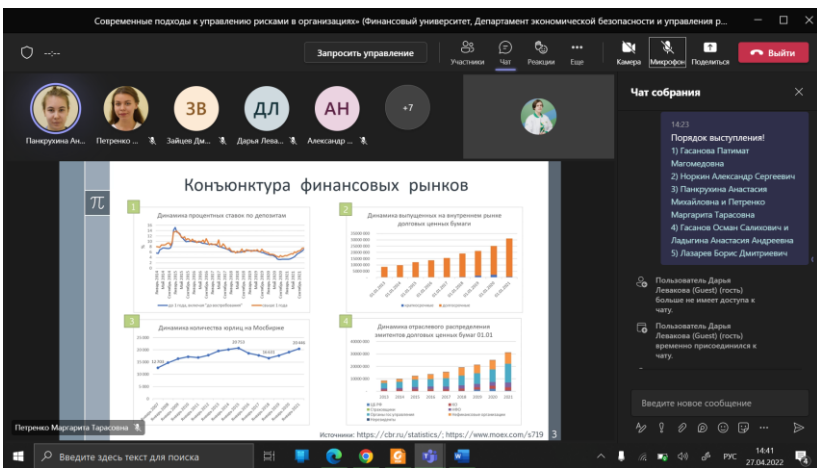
Современные подходы к управлению рисками в организациях» (Финансовый университет, Департамент экономической безопасности и управления р...

--:--

Запросить управление

Участники

Чат

Реакции

Еще

Камера

Микрофон

Поделиться

Выйти

ЗВ

ДЛ

АН

+7

Панкрухина Ан...

Петренко ...

Зайцев Дм...

Дарья Лева...

Александр ...

Чат собрания

14:23

Порядок выступления!
1) Гасанова Патимат Магомедовна
2) Норкин Александр Сергеевич
3) Панкрухина Анастасия Михайловна и Петренко Маргарита Тарасовна
4) Гасанов Осман Салихович и Ладыгина Анастасия Андреевна
5) Лазарев Борис Дмитриевич

Пользователь Дарья Левакова (Guest) (гость) больше не имеет доступа к чату.

Пользователь Дарья Левакова (Guest) (гость) временно присоединился к чату.

Введите новое сообщение

Конъюнктура финансовых рынков

1 Динамика процентных ставок по депозитам

2 Динамика выпущенных на внутреннем рынке долговых ценных бумаг

3 Динамика количества эмитентов на Мосбирже

4 Динамика отраслевого распределения эмитентов долговых ценных бумаг 01.01

Источники: https://cbr.ru/statistics/; https://www.moex.com/s719

3

Петренко Маргарита Тарасовна

Введите здесь текст для поиска

РУС

14:41
27.04.2022